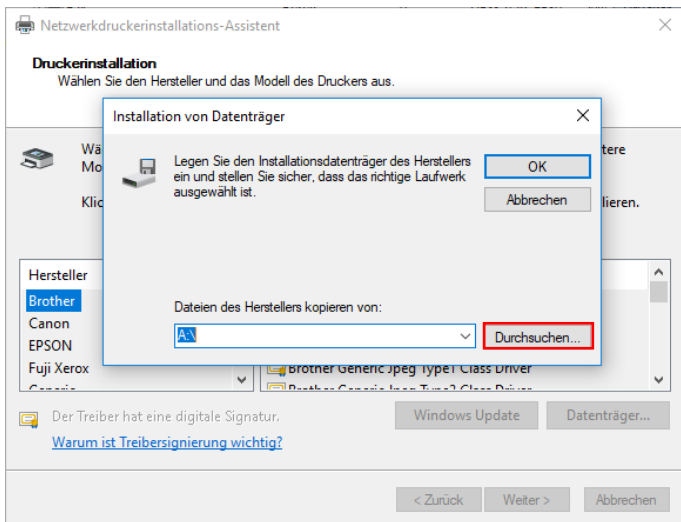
Netzwerkdruckerinstallations-Assistent

Druckerinstallation
Wählen Sie den Hersteller und das Modell des Druckers aus.

Wä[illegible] tere
Mo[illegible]

Kli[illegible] lieren.

Installation von Datenträger

Legen Sie den Installationsdatenträger des Herstellers ein und stellen Sie sicher, dass das richtige Laufwerk ausgewählt ist.

OK

Abbrechen

Dateien des Herstellers kopieren von:

A:\

Durchsuchen...

Hersteller
Brother
Canon
EPSON
Fuji Xerox
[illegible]

Brother Generic Jpeg Type1 Class Driver
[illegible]

Der Treiber hat eine digitale Signatur.
Warum ist Treibersignierung wichtig?

Windows Update
Datenträger...

< Zurück
Weiter >
Abbrechen